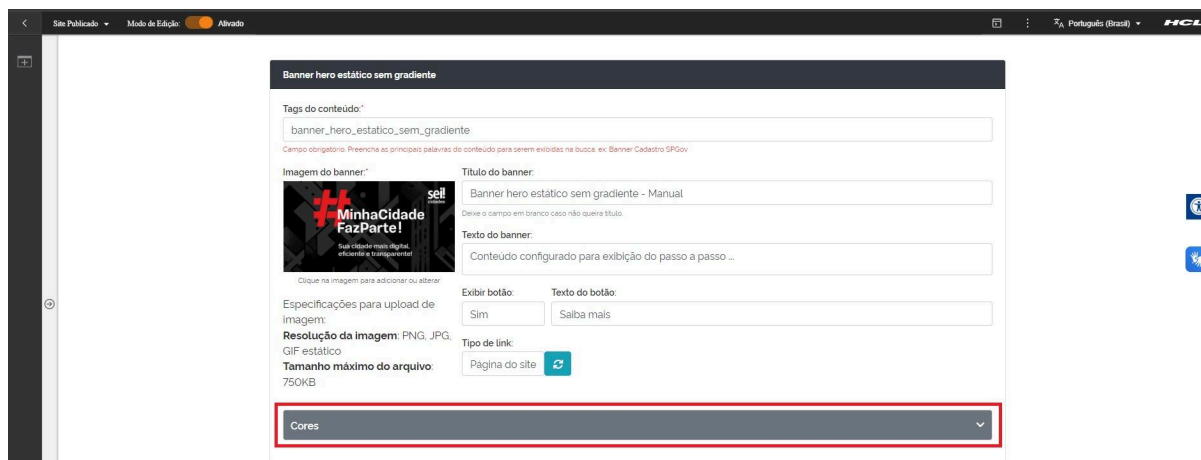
Site Publicado ▾ Modo de Edição: Ativado

Português (Brasil) ▾ HCL

Banner hero estático sem gradiente

Tags do conteúdo:*

banner_hero_estatico_sem_gradiente

Campo obrigatório. Preencha as principais palavras do conteúdo para serem exibidas na busca. ex: Banner Cadastro SPGov

Imagem do banner:*

sei! cidades

#MinhaCidade FazParte!

Sua cidade mais digital, eficiente e transparente!

Clique na imagem para adicionar ou alterar

Título do banner:

Banner hero estático sem gradiente - Manual

Deixe o campo em branco caso não queira título.

Texto do banner:

Conteúdo configurado para exibição do passo a passo ...

Especificações para upload de imagem:

**Resolução da imagem**: PNG, JPG, GIF estático

**Tamanho máximo do arquivo**: 750KB

Exibir botão:

Sim

Texto do botão:

Saiba mais

Tipo de link:

Página do site

Cores